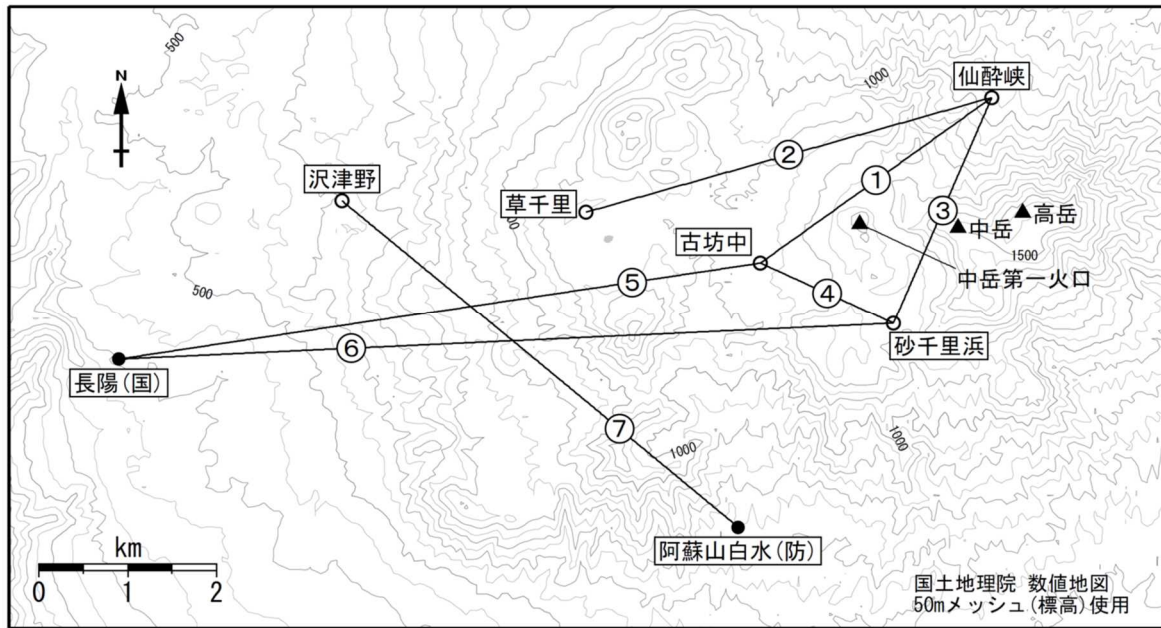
N

500

1000

仙酔峡

②

①

沢津野

草千里

③

▲中岳

▲高岳

古坊中

1500

中岳第一火口

500

⑤

④

砂千里浜

長陽(国)

⑥

⑦

1000

1000

阿蘇山白水(防)

km

0 1 2

国土地理院 数値地図
50mメッシュ(標高)使用